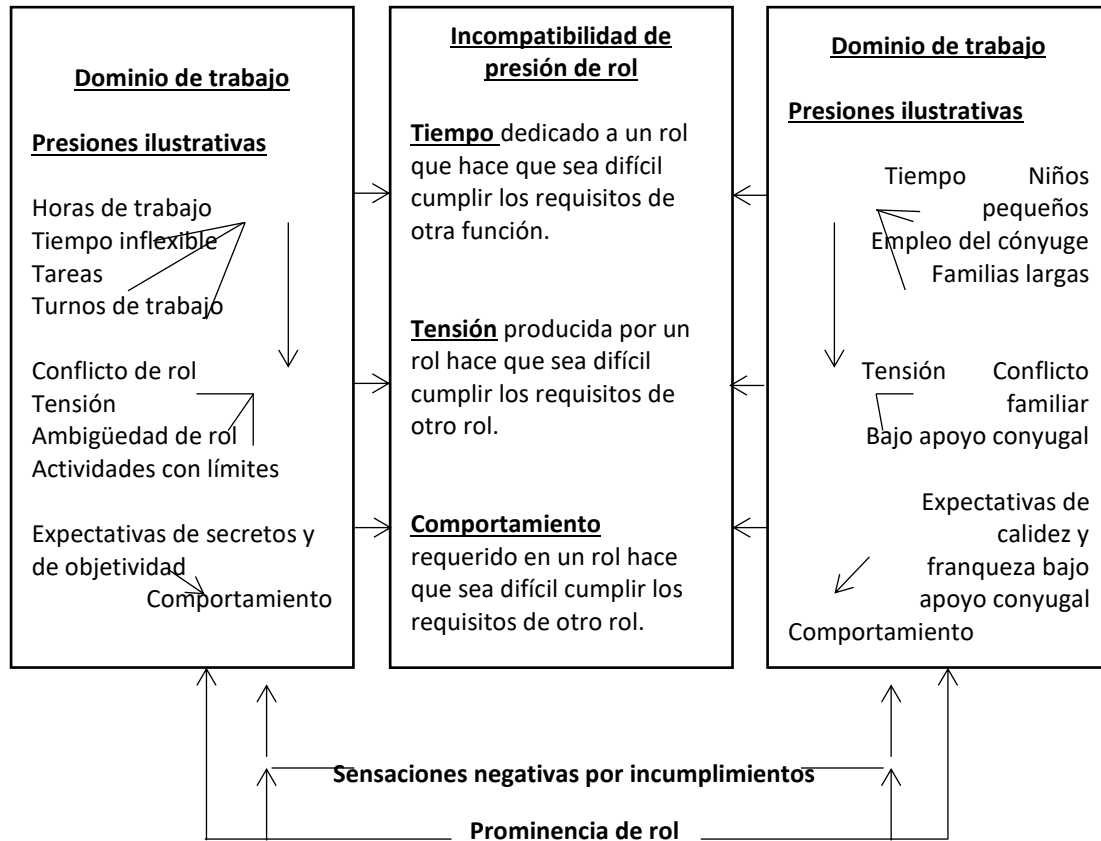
Dominio de trabajo

Presiones ilustrativas

Horas de trabajo
Tiempo inflexible
Tareas
Turnos de trabajo

Conflicto de rol
Tensión
Ambigüedad de rol
Actividades con límites

Expectativas de secretos y de objetividad
Comportamiento

Incompatibilidad de presión de rol

Tiempo dedicado a un rol que hace que sea difícil cumplir los requisitos de otra función.

Tensión producida por un rol hace que sea difícil cumplir los requisitos de otro rol.

Comportamiento requerido en un rol hace que sea difícil cumplir los requisitos de otro rol.

Dominio de trabajo

Presiones ilustrativas

Tiempo Niños pequeños
Empleo del cónyuge
Familias largas

Tensión Conflicto familiar
Bajo apoyo conyugal

Expectativas de calidez y franqueza bajo apoyo conyugal
Comportamiento

Sensaciones negativas por incumplimientos

Prominencia de rol